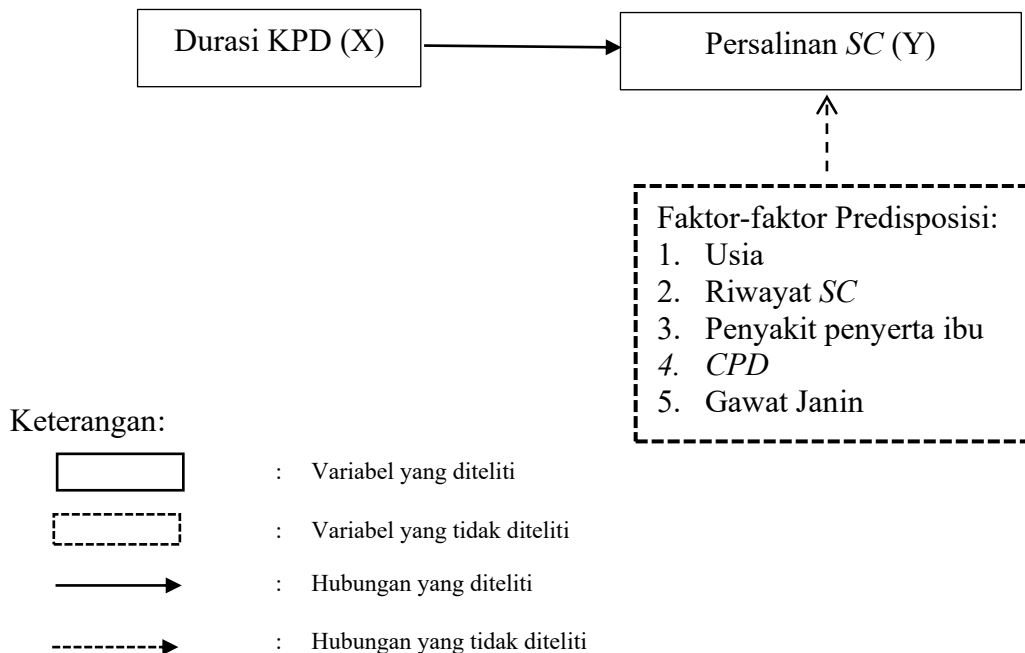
Durasi KPD (X)

Persalinan *SC* (Y)

Faktor-faktor Predisposisi:
1. Usia
2. Riwayat *SC*
3. Penyakit penyerta ibu
*4. CPD*
5. Gawat Janin

Keterangan:

: Variabel yang diteliti

: Variabel yang tidak diteliti

: Hubungan yang diteliti

: Hubungan yang tidak diteliti